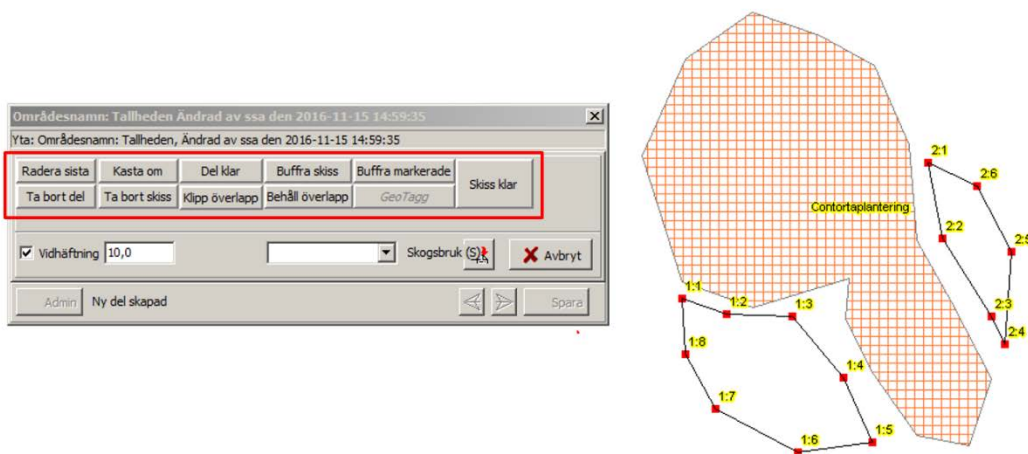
Områdesnamn: Tallheden Ändrad av ssa den 2016-11-15 14:59:35

Yta: Områdesnamn: Tallheden, Ändrad av ssa den 2016-11-15 14:59:35

Radera sista
Kasta om
Del klar
Buffra skiss
Buffra markerade
Ta bort del
Ta bort skiss
Klipp överlapp
Behåll överlapp
GeoTagg
Skiss klar

Vidhäftning 10,0

Skogsbruk (S)

Avbryt

Admin
Ny del skapad
Spara

Contortaplantering

2:1
2:6
2:2
2:5
2:3
2:4

1:1
1:2
1:3
1:8
1:4
1:7
1:5
1:6